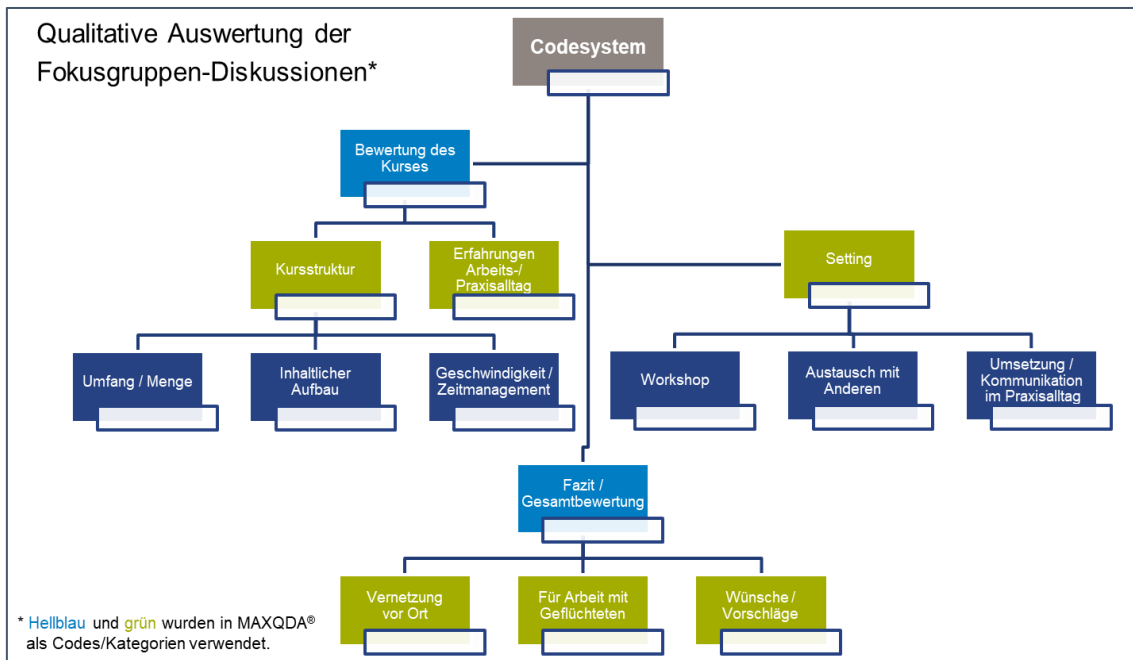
Qualitative Auswertung der Fokusgruppen-Diskussionen*

Codesystem

Bewertung des Kurses

Kursstruktur

Erfahrungen Arbeits-/ Praxisalltag

Setting

Umfang / Menge

Inhaltlicher Aufbau

Geschwindigkeit / Zeitmanagement

Workshop

Austausch mit Anderen

Umsetzung / Kommunikation im Praxisalltag

Fazit / Gesamtbewertung

Vernetzung vor Ort

Für Arbeit mit Geflüchteten

Wünsche / Vorschläge

* Hellblau und grün wurden in MAXQDA® als Codes/Kategorien verwendet.